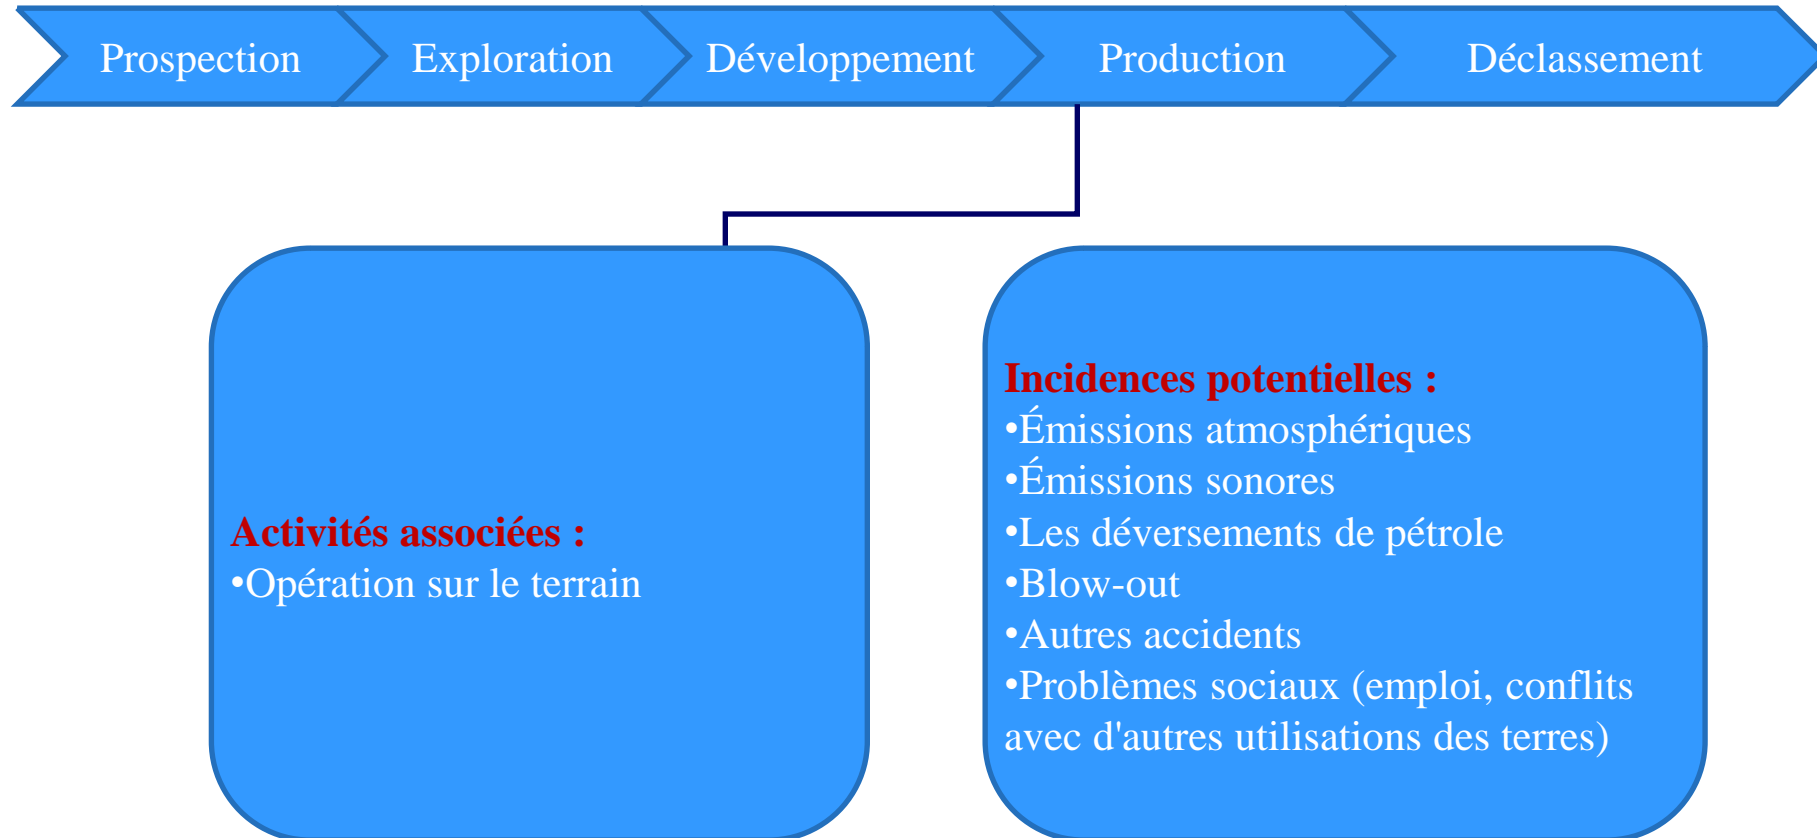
Prospection Exploration Développement Production Déclassement

Activités associées :
•Opération sur le terrain

Incidences potentielles :
•Émissions atmosphériques
•Émissions sonores
•Les déversements de pétrole
•Blow-out
•Autres accidents
•Problèmes sociaux (emploi, conflits avec d'autres utilisations des terres)